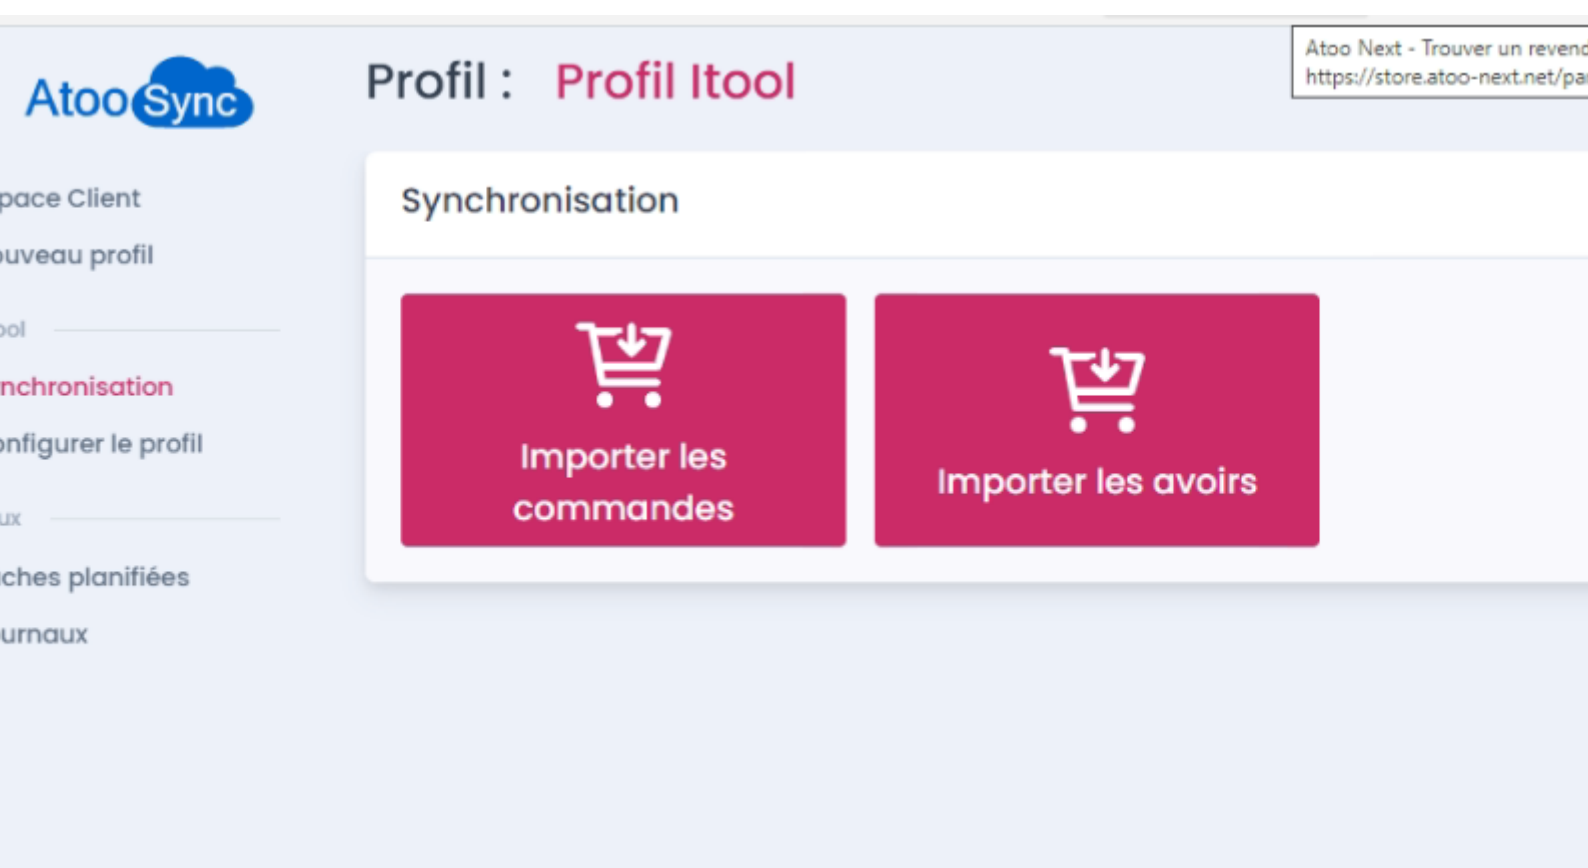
AtooSync

Profil : Profil Itool

Atoo Next - Trouver un revend
https://store.atoo-next.net/pa

pace Client
ouveau profil
ool
nchronisation
onfigurer le profil
ux
ches planifiées
urnaux

Synchronisation

Importer les commandes

Importer les avoirs